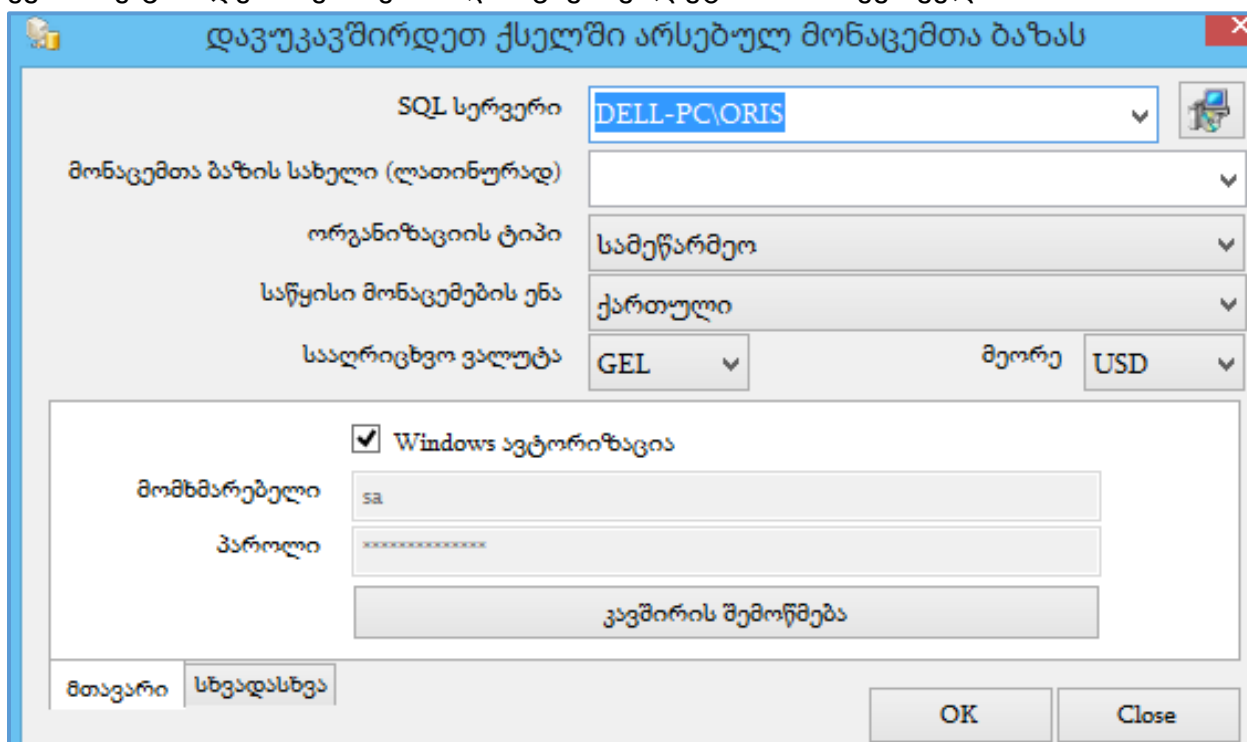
დავუკავშირდეთ ქსელში არსებულ მონაცემთა ბაზას

SQL სერვერი DELL-PC\ORIS

მონაცემთა ბაზის სახელი (ლათინურად)

ორგანიზაციის ტიპი სამეწარმეო

საწყისი მონაცემების ენა ქართული

სააღრიცხვო ვალუტა GEL მეორე USD

Windows ავტორიზაცია

მომხმარებელი sa

პაროლი **************

კავშირის შემოწმება

მთავარი სხვადასხვა

OK Close